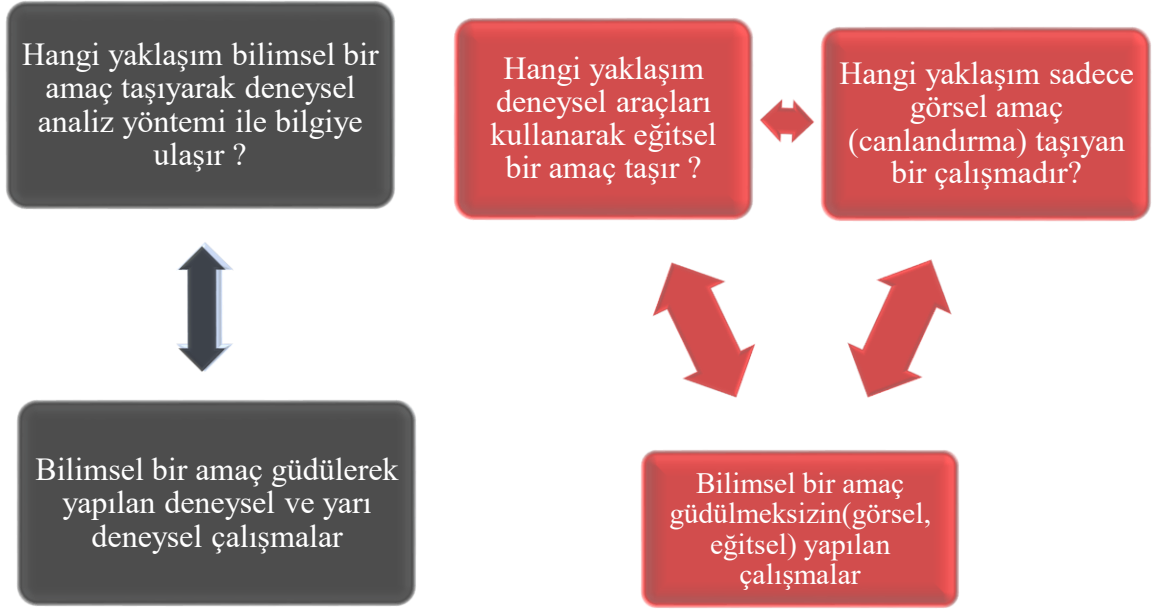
Hangi yaklaşım bilimsel bir amaç taşıyarak deneysel analiz yöntemi ile bilgiye ulaşır ?

Bilimsel bir amaç güdülerek yapılan deneysel ve yarı deneysel çalışmalar

Hangi yaklaşım deneysel araçları kullanarak eğitsel bir amaç taşır ?

Hangi yaklaşım sadece görsel amaç (canlandırma) taşıyan bir çalışmadır?

Bilimsel bir amaç güdülmeksizin(görsel, eğitsel) yapılan çalışmalar